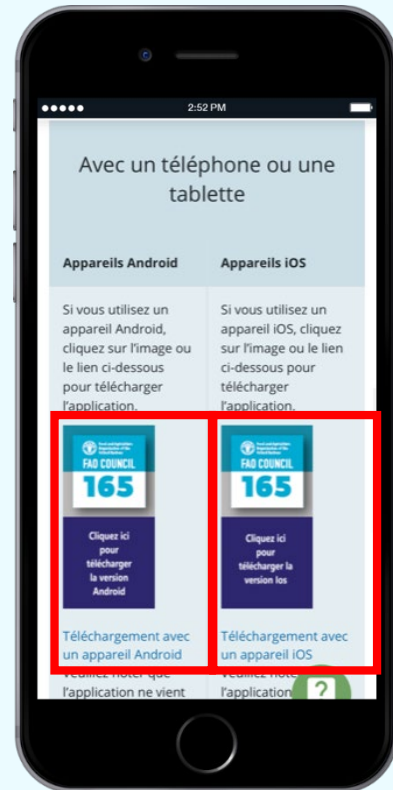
2:52 PM

Avec un téléphone ou une tablette

| Appareils Android | Appareils iOS |
|---|---|
| Si vous utilisez un appareil Android, cliquez sur l'image ou le lien ci-dessous pour télécharger l'application. | Si vous utilisez un appareil iOS, cliquez sur l'image ou le lien ci-dessous pour télécharger l'application. |
| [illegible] FAO COUNCIL 165 Cliquez ici pour télécharger la version Android | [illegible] FAO COUNCIL 165 Cliquez ici pour télécharger la version Ios |
| Téléchargement avec un appareil Android | Téléchargement avec un appareil iOS |
| Veuillez noter que l'application ne vient | Veuillez note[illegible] l'application |

?